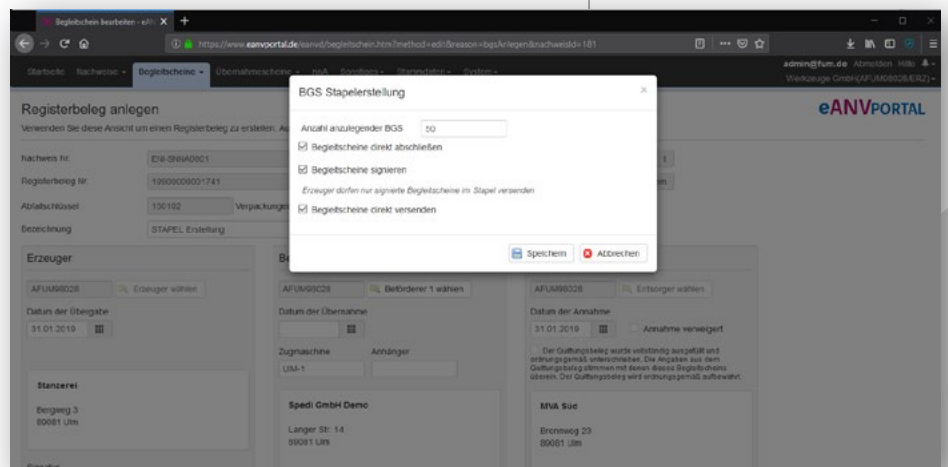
Begleitschein bearbeiten - eAN X +

https://www.eanvportal.de/eanvd/begleitschein.htm?method=edit&reason=bgsAnlegen&nachweisId=181

admin@fum.de Abmelden Hilfe
Werkzeuge GmbH(AFUM90028/ERZ)

Startseite Nachweise Begleitscheine Übernahmescheine ... Sonstiges Stammdaten System

Registerbeleg anlegen

Verwenden Sie diese Ansicht um einen Registerbeleg zu erstellen. A

eANVPORTAL

Nachweis Nr. ENI-SNNA0001
Registerbeleg Nr. 19000000031741
Abfallschlüssel 130102 Verpackungen
Bezeichnung STAPEL Erstellung

Erzeuger
AFUM90028 Erzeuger wählen
Datum der Übergabe
31.01.2019

Stanzerei
Bergweg 3
89081 Ulm

Be
AFUM90028 Beförderer 1 wählen
Datum der Übernahme
Zugmaschine Anhänger
UM-1

Spedi GmbH Demo
Langer St. 14
89081 Ulm

AFUM90028 Entsorger wählen
Datum der Annahme
31.01.2019 Annahme verweigert
Der Quittungsbeleg wurde vollständig ausgefüllt und ordnungsgemäß unterschrieben. Die Angaben aus dem Quittungsbeleg stimmen mit denen dieses Begleitscheins überein. Der Quittungsbeleg wird ordnungsgemäß aufbewahrt.

MVA Süd
Brennweg 23
89081 Ulm

BGS Stapelerstellung

Anzahl anzulegender BGS 50
Begleitscheine direkt abschließen
Begleitscheine signieren
Erzeuger dürfen nur signierte Begleitscheine im Stapel versenden
Begleitscheine direkt versenden

Speichern Abbrechen